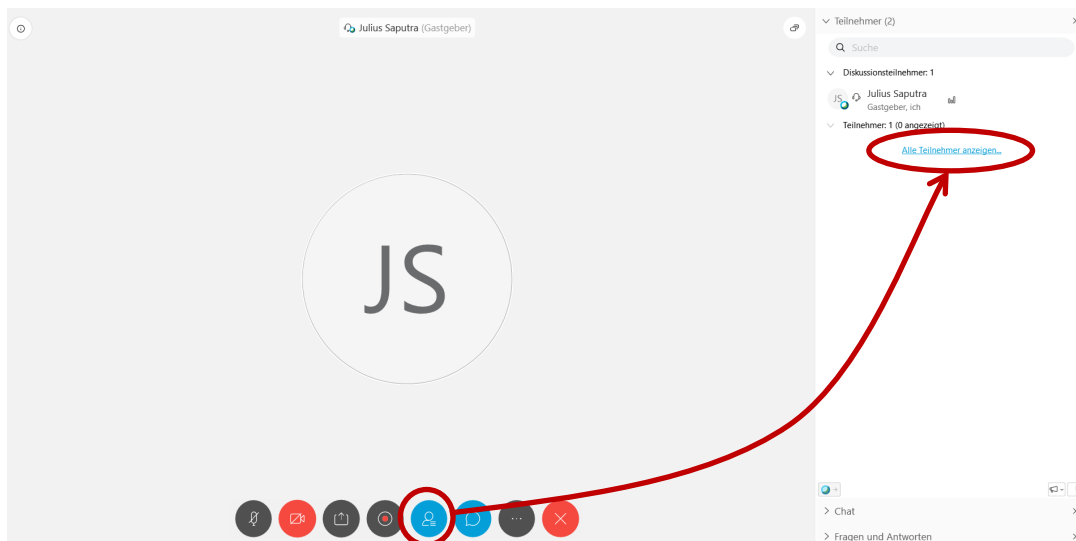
Julius Saputra (Gastgeber)

JS

Teilnehmer (2)

Suche

Diskussionsteilnehmer: 1

JS

Julius Saputra

Gastgeber, ich

Teilnehmer: 1 (0 angezeigt)

Alle Teilnehmer anzeigen...

Chat

Fragen und Antworten